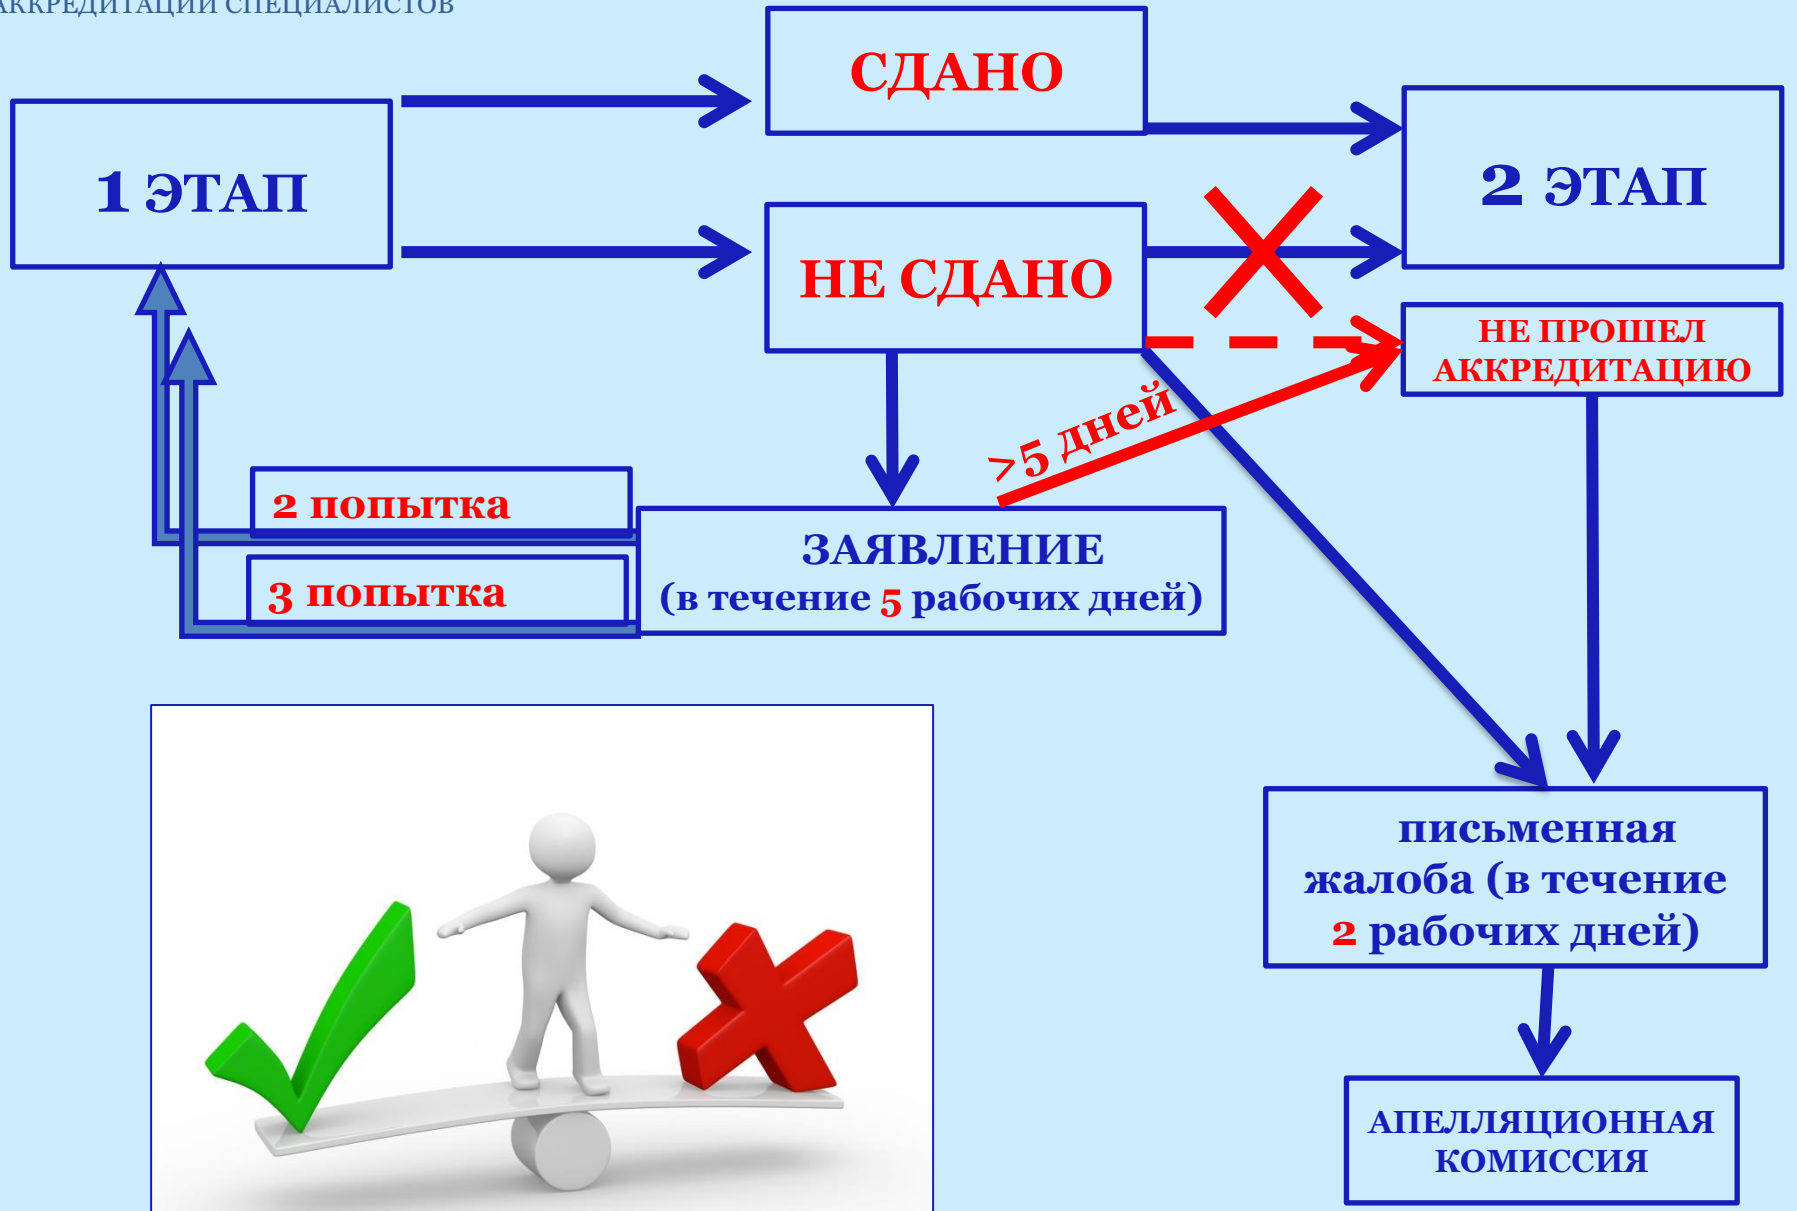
АККРЕДИТАЦИИ СПЕЦИАЛИСТОВ

СДАНО

1 ЭТАП

2 ЭТАП

НЕ СДАНО

НЕ ПРОШЕЛ АККРЕДИТАЦИЮ

>5 дней

2 попытка

3 попытка

ЗАЯВЛЕНИЕ (в течение 5 рабочих дней)

письменная жалоба (в течение 2 рабочих дней)

АПЕЛЛЯЦИОННАЯ КОМИССИЯ